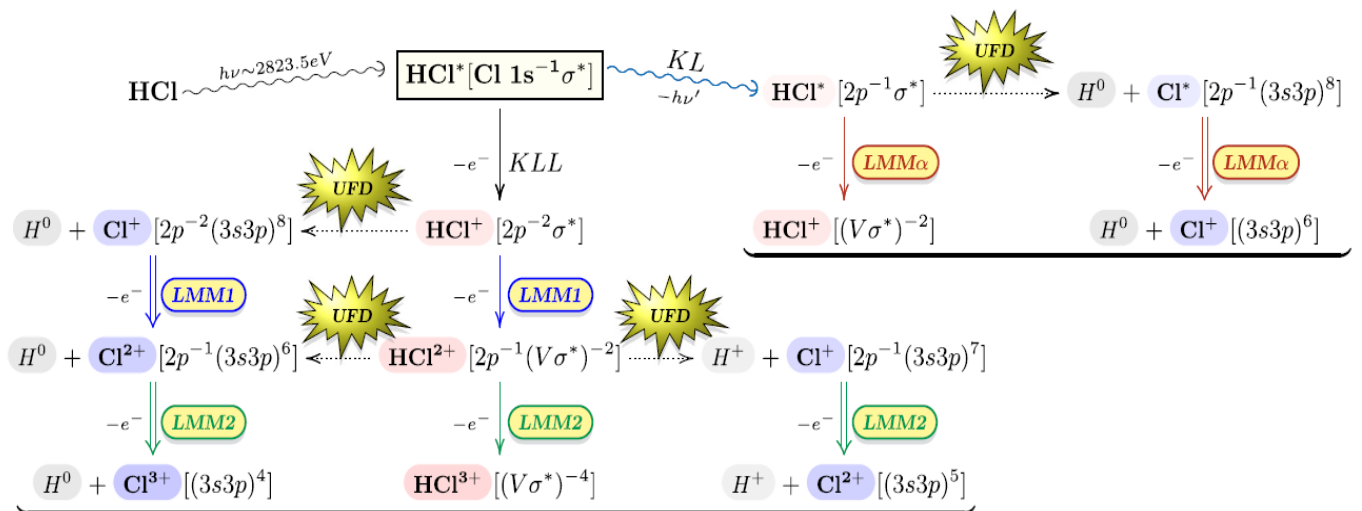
HCl $h\nu \sim 2823.5eV$ $\mathbf{HCl^*}[\mathbf{Cl\ 1s^{-1}}\sigma^*]$ $KL$ $-h\nu'$ $\mathbf{HCl^*}\ [2p^{-1}\sigma^*]$ UFD $H^0$ + $\mathbf{Cl^*}\ [2p^{-1}(3s3p)^8]$

$-e^-$ $KLL$

$-e^-$ LMM$\alpha$ $-e^-$ LMM$\alpha$

UFD

$H^0$ + $\mathbf{Cl^+}\ [2p^{-2}(3s3p)^8]$ $\mathbf{HCl^+}\ [2p^{-2}\sigma^*]$ $\mathbf{HCl^+}\ [(V\sigma^*)^{-2}]$ $H^0$ + $\mathbf{Cl^+}\ [(3s3p)^6]$

$-e^-$ LMM1 $-e^-$ LMM1

UFD UFD

$H^0$ + $\mathbf{Cl^{2+}}\ [2p^{-1}(3s3p)^6]$ $\mathbf{HCl^{2+}}\ [2p^{-1}(V\sigma^*)^{-2}]$ $H^+$ + $\mathbf{Cl^+}\ [2p^{-1}(3s3p)^7]$

$-e^-$ LMM2 $-e^-$ LMM2 $-e^-$ LMM2

$H^0$ + $\mathbf{Cl^{3+}}\ [(3s3p)^4]$ $\mathbf{HCl^{3+}}\ [(V\sigma^*)^{-4}]$ $H^+$ + $\mathbf{Cl^{2+}}\ [(3s3p)^5]$